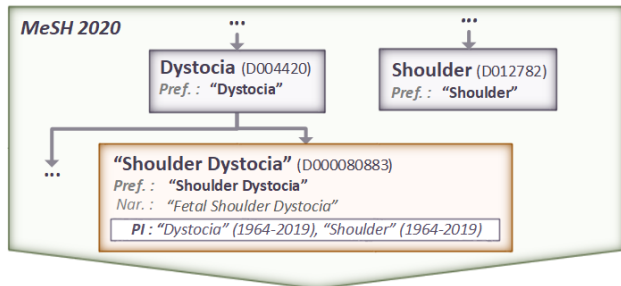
MeSH 2020

...

...

Dystocia (D004420)
Pref. : "Dystocia"

Shoulder (D012782)
Pref. : "Shoulder"

...

"Shoulder Dystocia" (D000080883)
Pref. : "Shoulder Dystocia"
Nar. : "Fetal Shoulder Dystocia"
PI : "Dystocia" (1964-2019), "Shoulder" (1964-2019)